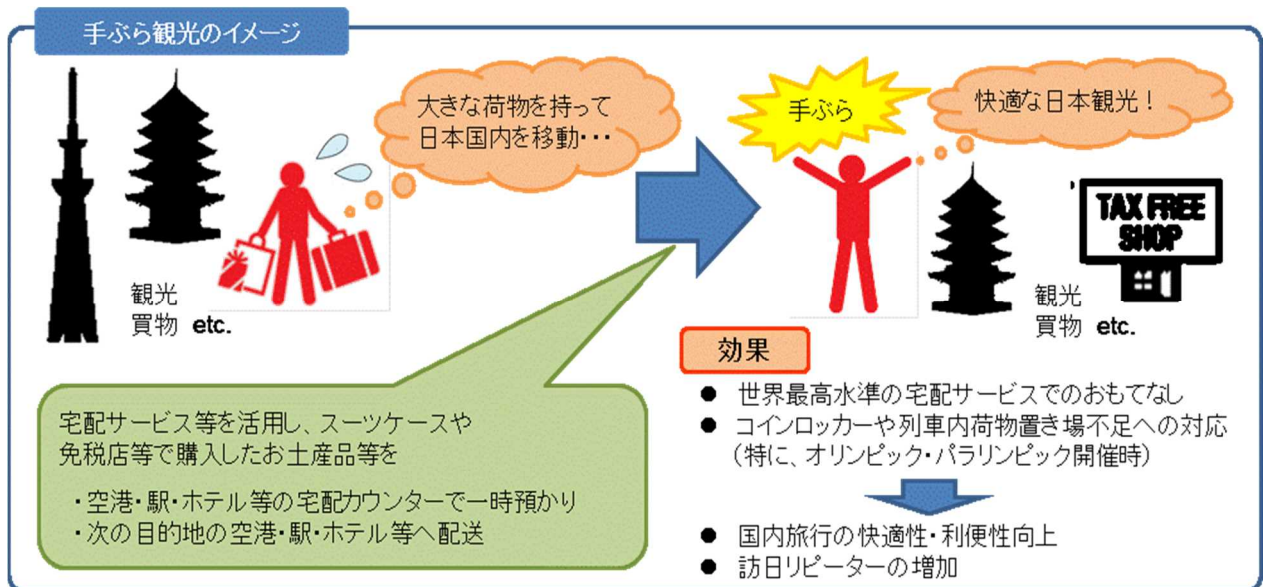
手ぶら観光のイメージ

大きな荷物を持って日本国内を移動・・・

観光
買物 etc.

手ぶら

快適な日本観光！

TAX FREE SHOP

観光
買物 etc.

宅配サービス等を活用し、スーツケースや免税店等で購入したお土産品等を

・空港・駅・ホテル等の宅配カウンターで一時預かり
・次の目的地の空港・駅・ホテル等へ配送

効果

● 世界最高水準の宅配サービスでのおもてなし
● コインロッカーや列車内荷物置き場不足への対応（特に、オリンピック・パラリンピック開催時）

● 国内旅行の快適性・利便性向上
● 訪日リピーターの増加